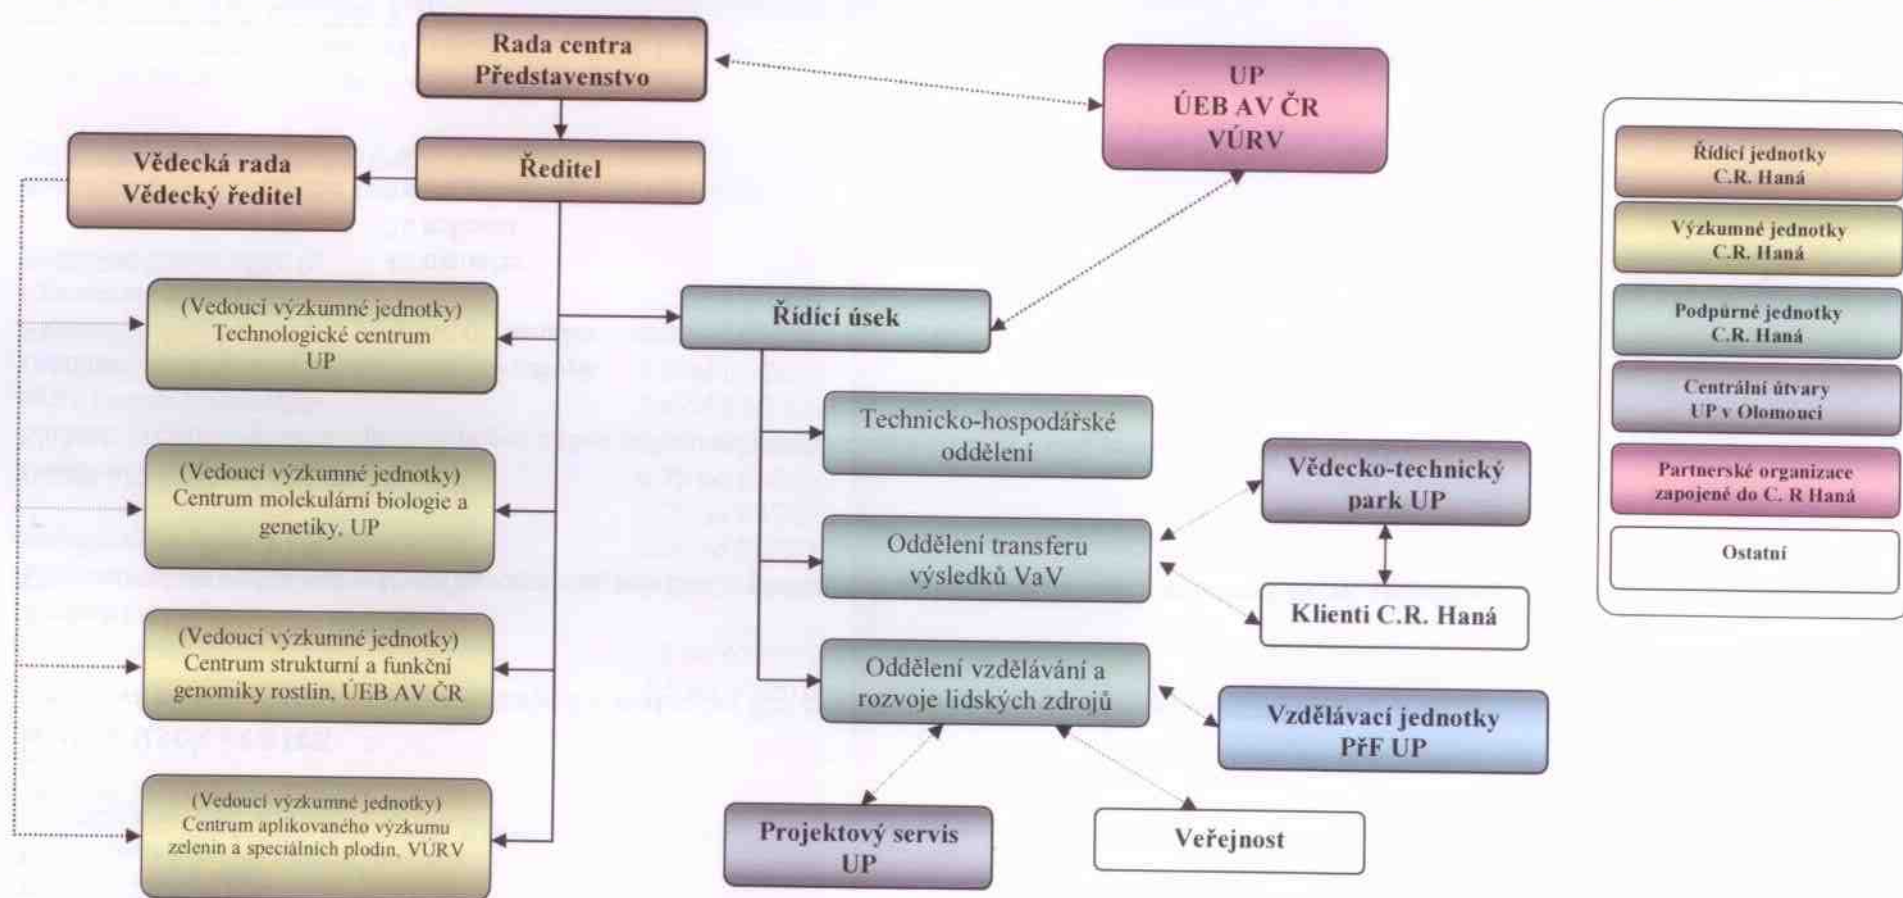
Rada centra
Představenstvo

UP
ÚEB AV ČR
VÚRV

Vědecká rada
Vědecký ředitel

Ředitel

(Vedoucí výzkumné jednotky)
Technologické centrum
UP

Řídicí úsek

Technicko-hospodářské oddělení

(Vedoucí výzkumné jednotky)
Centrum molekulární biologie a genetiky, UP

Vědecko-technický park UP

Oddělení transferu výsledků VaV

Klienti C.R. Haná

(Vedoucí výzkumné jednotky)
Centrum strukturní a funkční genomiky rostlin, ÚEB AV ČR

Oddělení vzdělávání a rozvoje lidských zdrojů

Vzdělávací jednotky
PřF UP

(Vedoucí výzkumné jednotky)
Centrum aplikovaného výzkumu zelenin a speciálních plodin, VÚRV

Projektový servis
UP

Veřejnost

Řídicí jednotky
C.R. Haná

Výzkumné jednotky
C.R. Haná

Podpůrné jednotky
C.R. Haná

Centrální útvary
UP v Olomouci

Partnerské organizace zapojené do C. R Haná

Ostatní